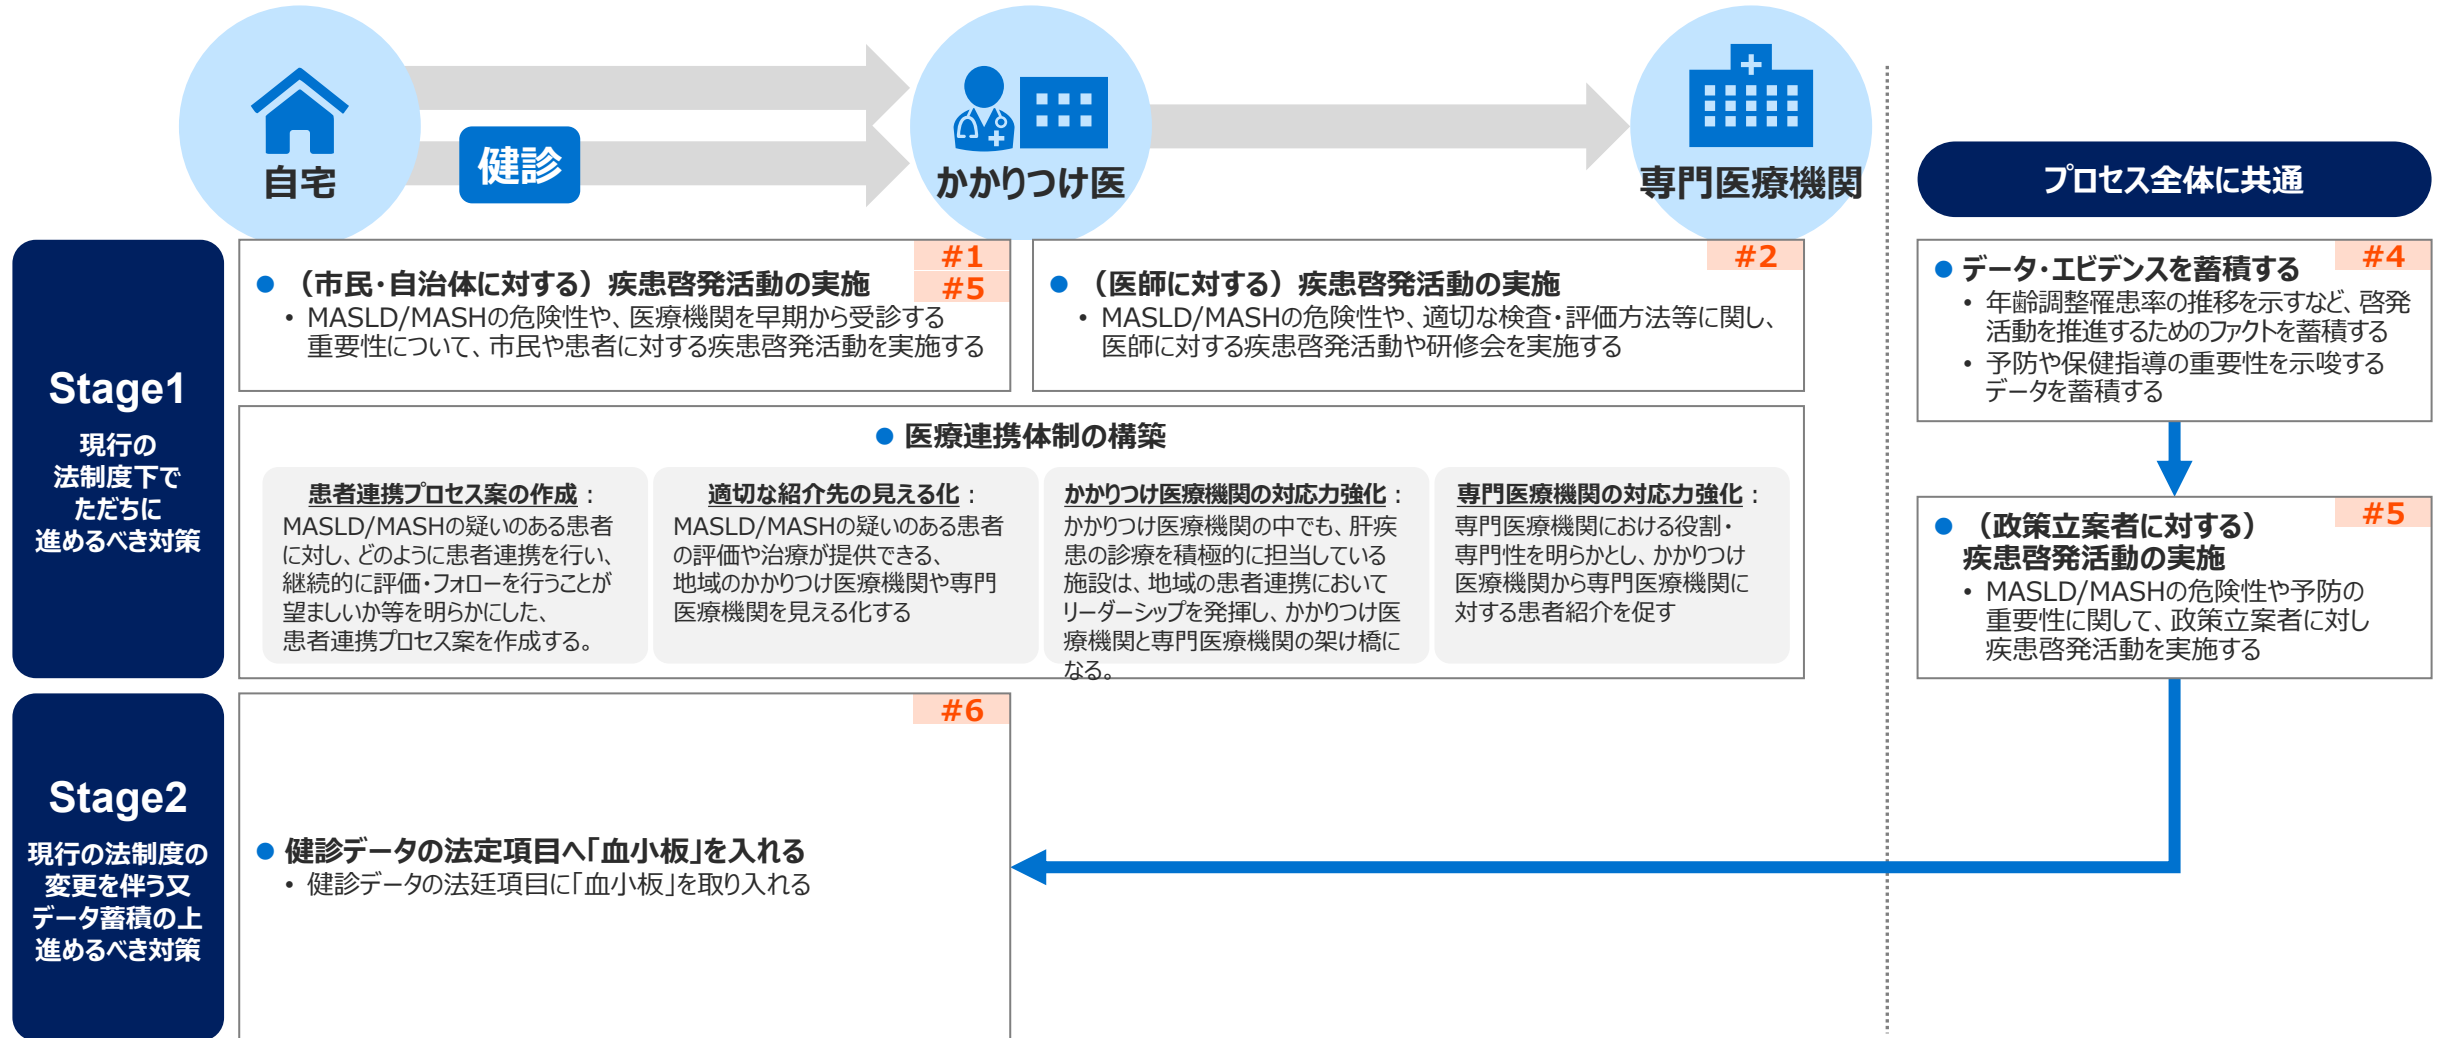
自宅

健診

かかりつけ医

専門医療機関

プロセス全体に共通

Stage1
現行の法制度下でただちに進めるべき対策

#1
#5
● （市民･自治体に対する）疾患啓発活動の実施
• MASLD/MASHの危険性や、医療機関を早期から受診する重要性について、市民や患者に対する疾患啓発活動を実施する

#2
● （医師に対する）疾患啓発活動の実施
• MASLD/MASHの危険性や、適切な検査･評価方法等に関し、医師に対する疾患啓発活動や研修会を実施する

#4
● データ･エビデンスを蓄積する
• 年齢調整罹患率の推移を示すなど、啓発活動を推進するためのファクトを蓄積する
• 予防や保健指導の重要性を示唆するデータを蓄積する

● 医療連携体制の構築

患者連携プロセス案の作成：
MASLD/MASHの疑いのある患者に対し、どのように患者連携を行い、継続的に評価･フォローを行うことが望ましいか等を明らかにした、患者連携プロセス案を作成する。

適切な紹介先の見える化：
MASLD/MASHの疑いのある患者の評価や治療が提供できる、地域のかかりつけ医療機関や専門医療機関を見える化する

かかりつけ医療機関の対応力強化：
かかりつけ医療機関の中でも、肝疾患の診療を積極的に担当している施設は、地域の患者連携においてリーダーシップを発揮し、かかりつけ医療機関と専門医療機関の架け橋になる。

専門医療機関の対応力強化：
専門医療機関における役割･専門性を明らかとし、かかりつけ医療機関から専門医療機関に対する患者紹介を促す

#5
● （政策立案者に対する）疾患啓発活動の実施
• MASLD/MASHの危険性や予防の重要性に関して、政策立案者に対し疾患啓発活動を実施する

Stage2
現行の法制度の変更を伴う又データ蓄積の上進めるべき対策

#6
● 健診データの法定項目へ「血小板」を入れる
• 健診データの法廷項目に「血小板」を取り入れる